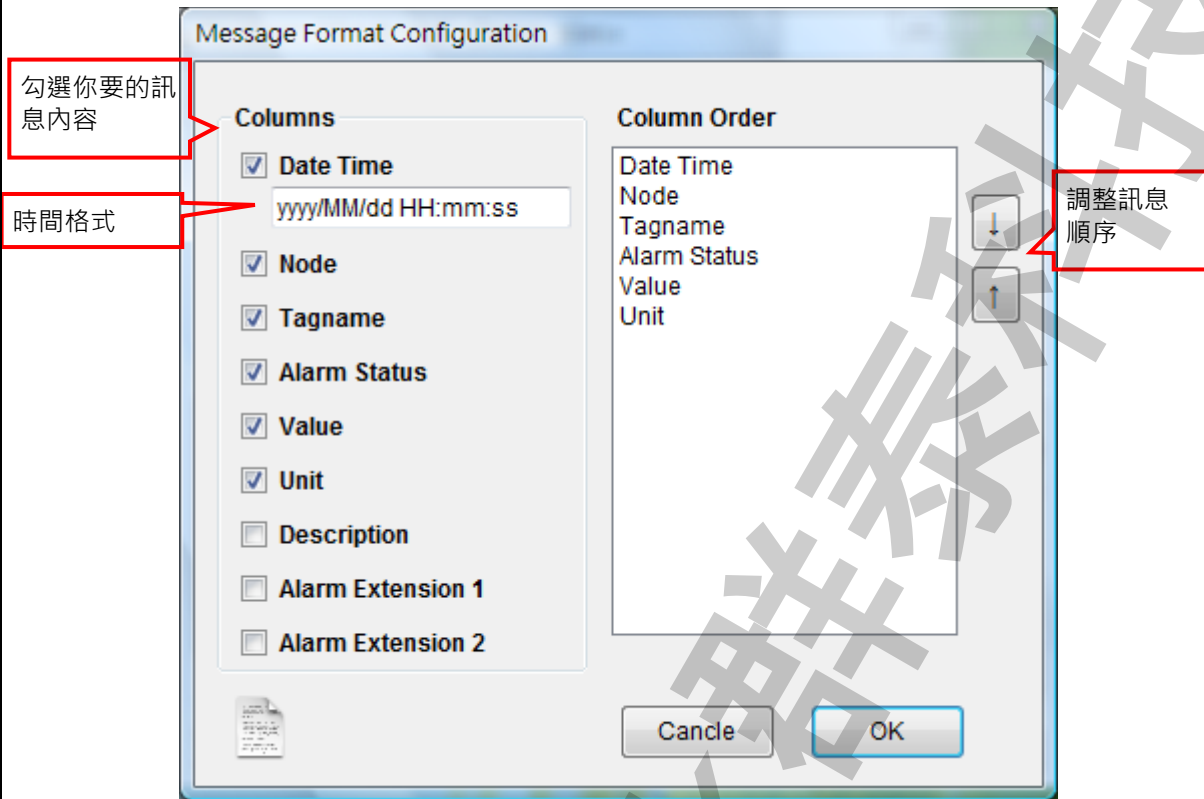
Message Format Configuration

勾選你要的訊息內容

Columns

☑ Date Time

時間格式

yyyy/MM/dd HH:mm:ss

☑ Node

☑ Tagname

☑ Alarm Status

☑ Value

☑ Unit

☐ Description

☐ Alarm Extension 1

☐ Alarm Extension 2

Column Order

Date Time
Node
Tagname
Alarm Status
Value
Unit

調整訊息順序

↓

↑

Cancle

OK